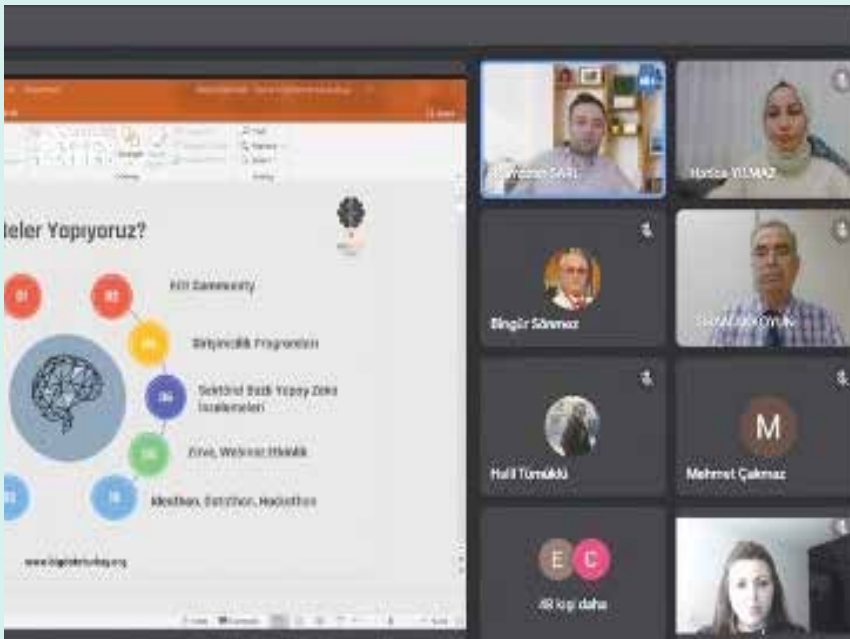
leler Yapıyoruz?

01

02

03

04

05

06

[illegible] Community

Girişimcilik Programları

Sektörel Bazlı Yapay Zeka İncelemeleri

Zirve, Webinar, Etkinlik

Ideathon, Datathon, Hackathon

www.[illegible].org

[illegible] SARI

Hatice YILMAZ

Bingür Sönmez

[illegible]

Halil Tümüklü

M

Mehmet Çakmaz

E

C

48 kişi daha